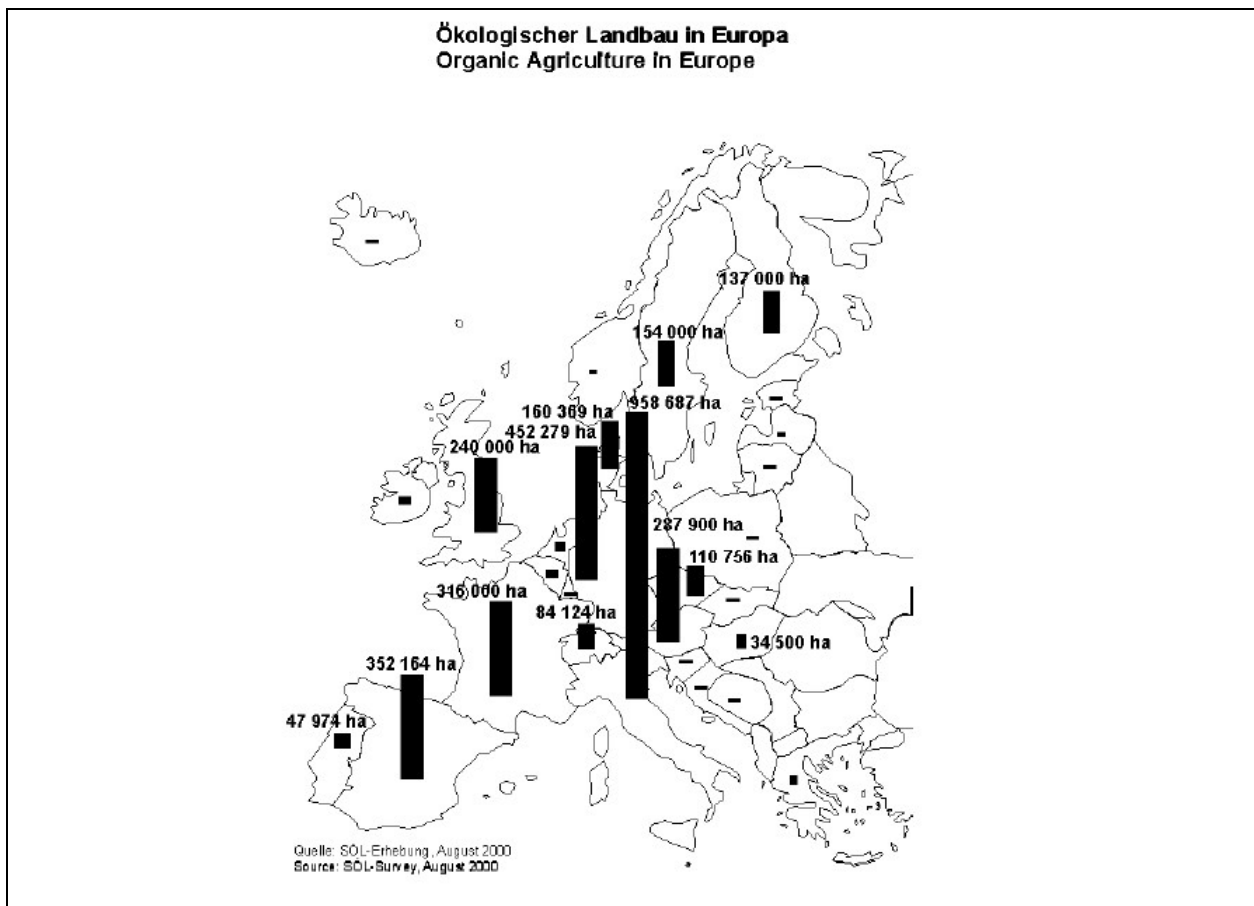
Ökologischer Landbau in Europa
Organic Agriculture in Europe

137 000 ha

154 000 ha

160 369 ha

958 687 ha

452 279 ha

240 000 ha

287 900 ha

110 756 ha

316 000 ha

84 124 ha

34 500 ha

352 164 ha

47 974 ha

Quelle: SÖL-Erhebung, August 2000
Source: SÖL-Survey, August 2000